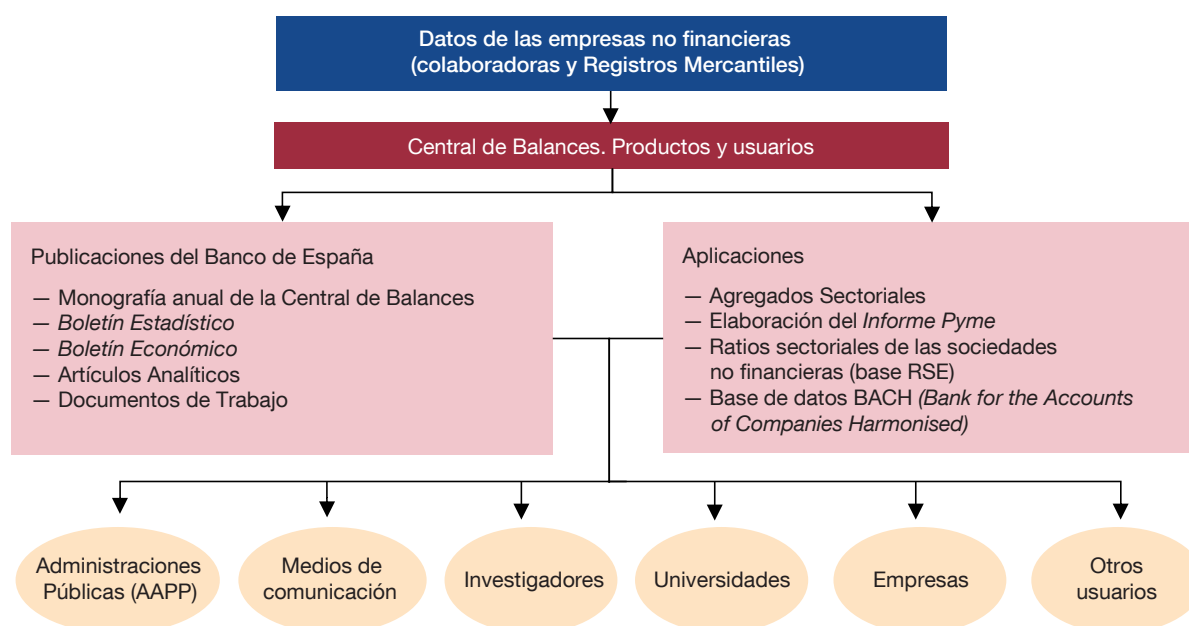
Datos de las empresas no financieras (colaboradoras y Registros Mercantiles)

Central de Balances. Productos y usuarios

Publicaciones del Banco de España

— Monografía anual de la Central de Balances
— *Boletín Estadístico*
— *Boletín Económico*
— Artículos Analíticos
— Documentos de Trabajo

Aplicaciones

— Agregados Sectoriales
— Elaboración del *Informe Pyme*
— Ratios sectoriales de las sociedades no financieras (base RSE)
— Base de datos BACH *(Bank for the Accounts of Companies Harmonised)*

Administraciones Públicas (AAPP)

Medios de comunicación

Investigadores

Universidades

Empresas

Otros usuarios